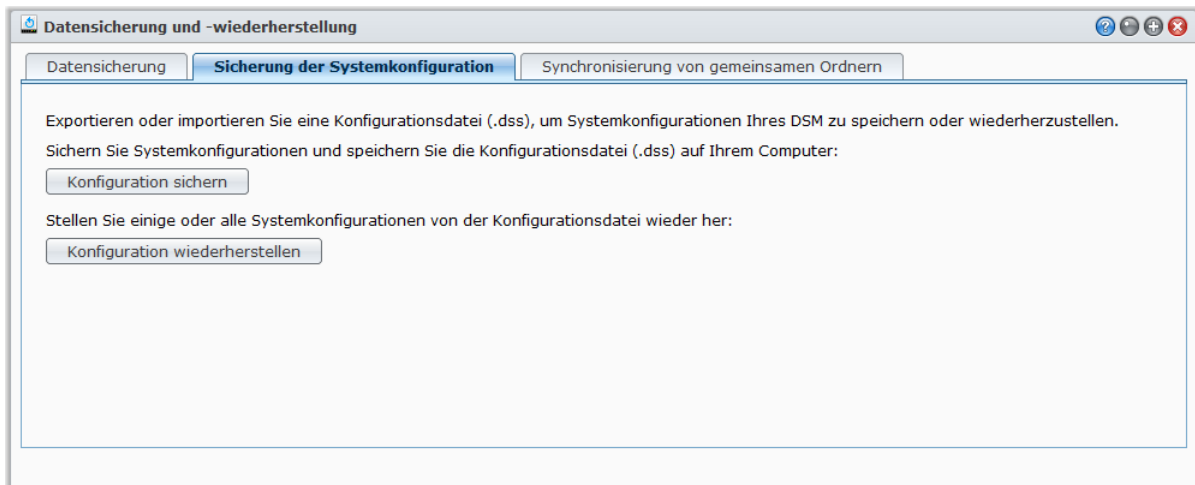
Datensicherung und -wiederherstellung

Datensicherung
Sicherung der Systemkonfiguration
Synchronisierung von gemeinsamen Ordnern

Exportieren oder importieren Sie eine Konfigurationsdatei (.dss), um Systemkonfigurationen Ihres DSM zu speichern oder wiederherzustellen.

Sichern Sie Systemkonfigurationen und speichern Sie die Konfigurationsdatei (.dss) auf Ihrem Computer:

Konfiguration sichern

Stellen Sie einige oder alle Systemkonfigurationen von der Konfigurationsdatei wieder her:

Konfiguration wiederherstellen